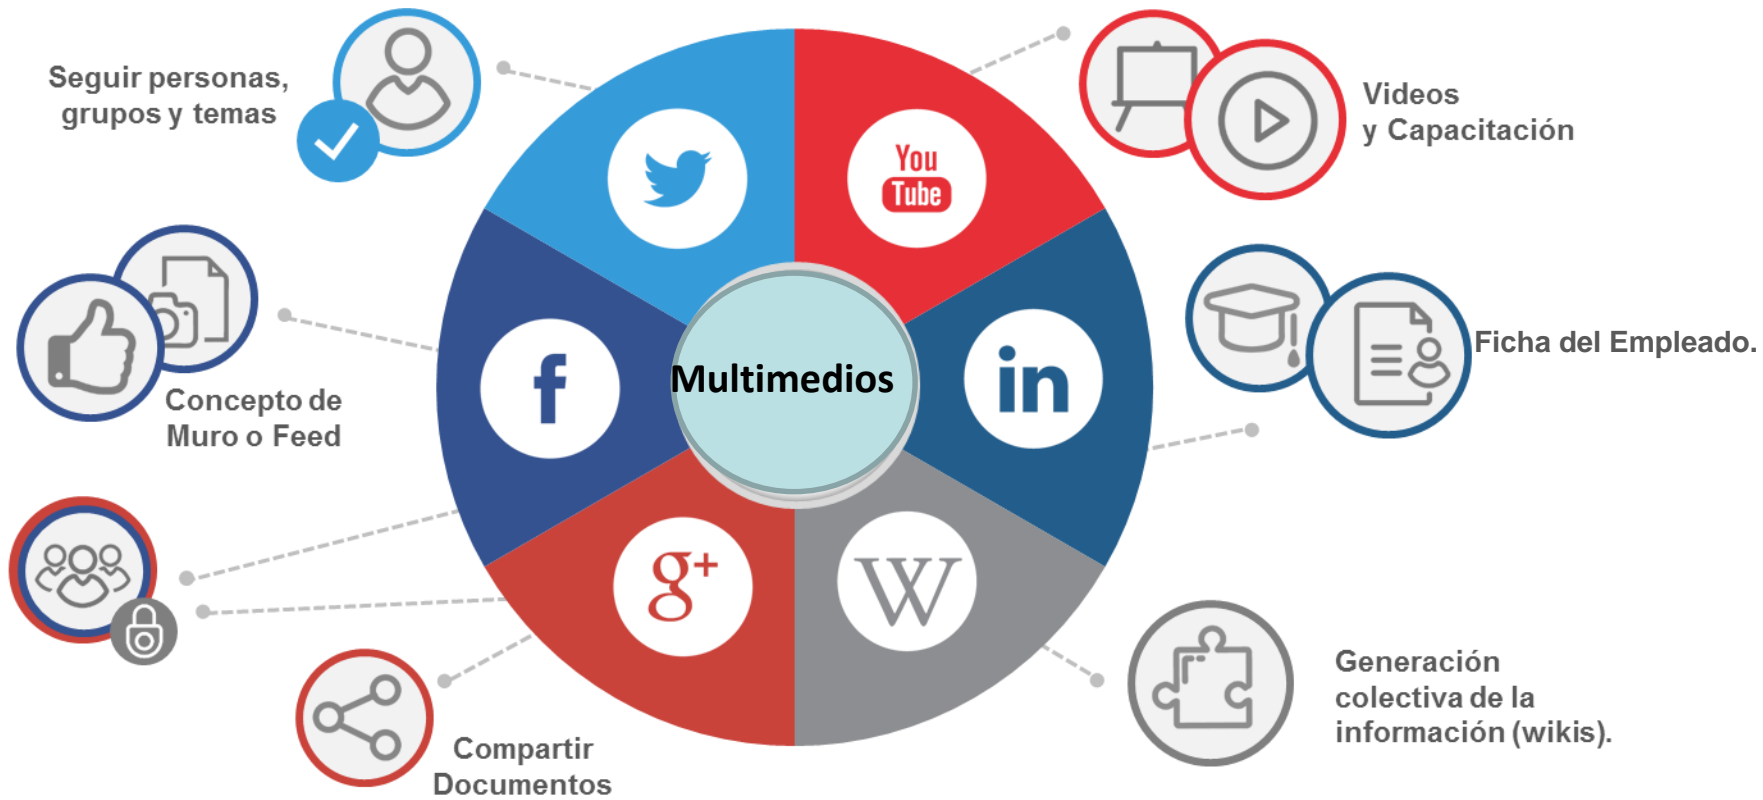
Seguir personas, grupos y temas

Videos y Capacitación

You Tube

Multimedios

f

in

Ficha del Empleado.

Concepto de Muro o Feed

g+

W

Generación colectiva de la información (wikis).

Compartir Documentos